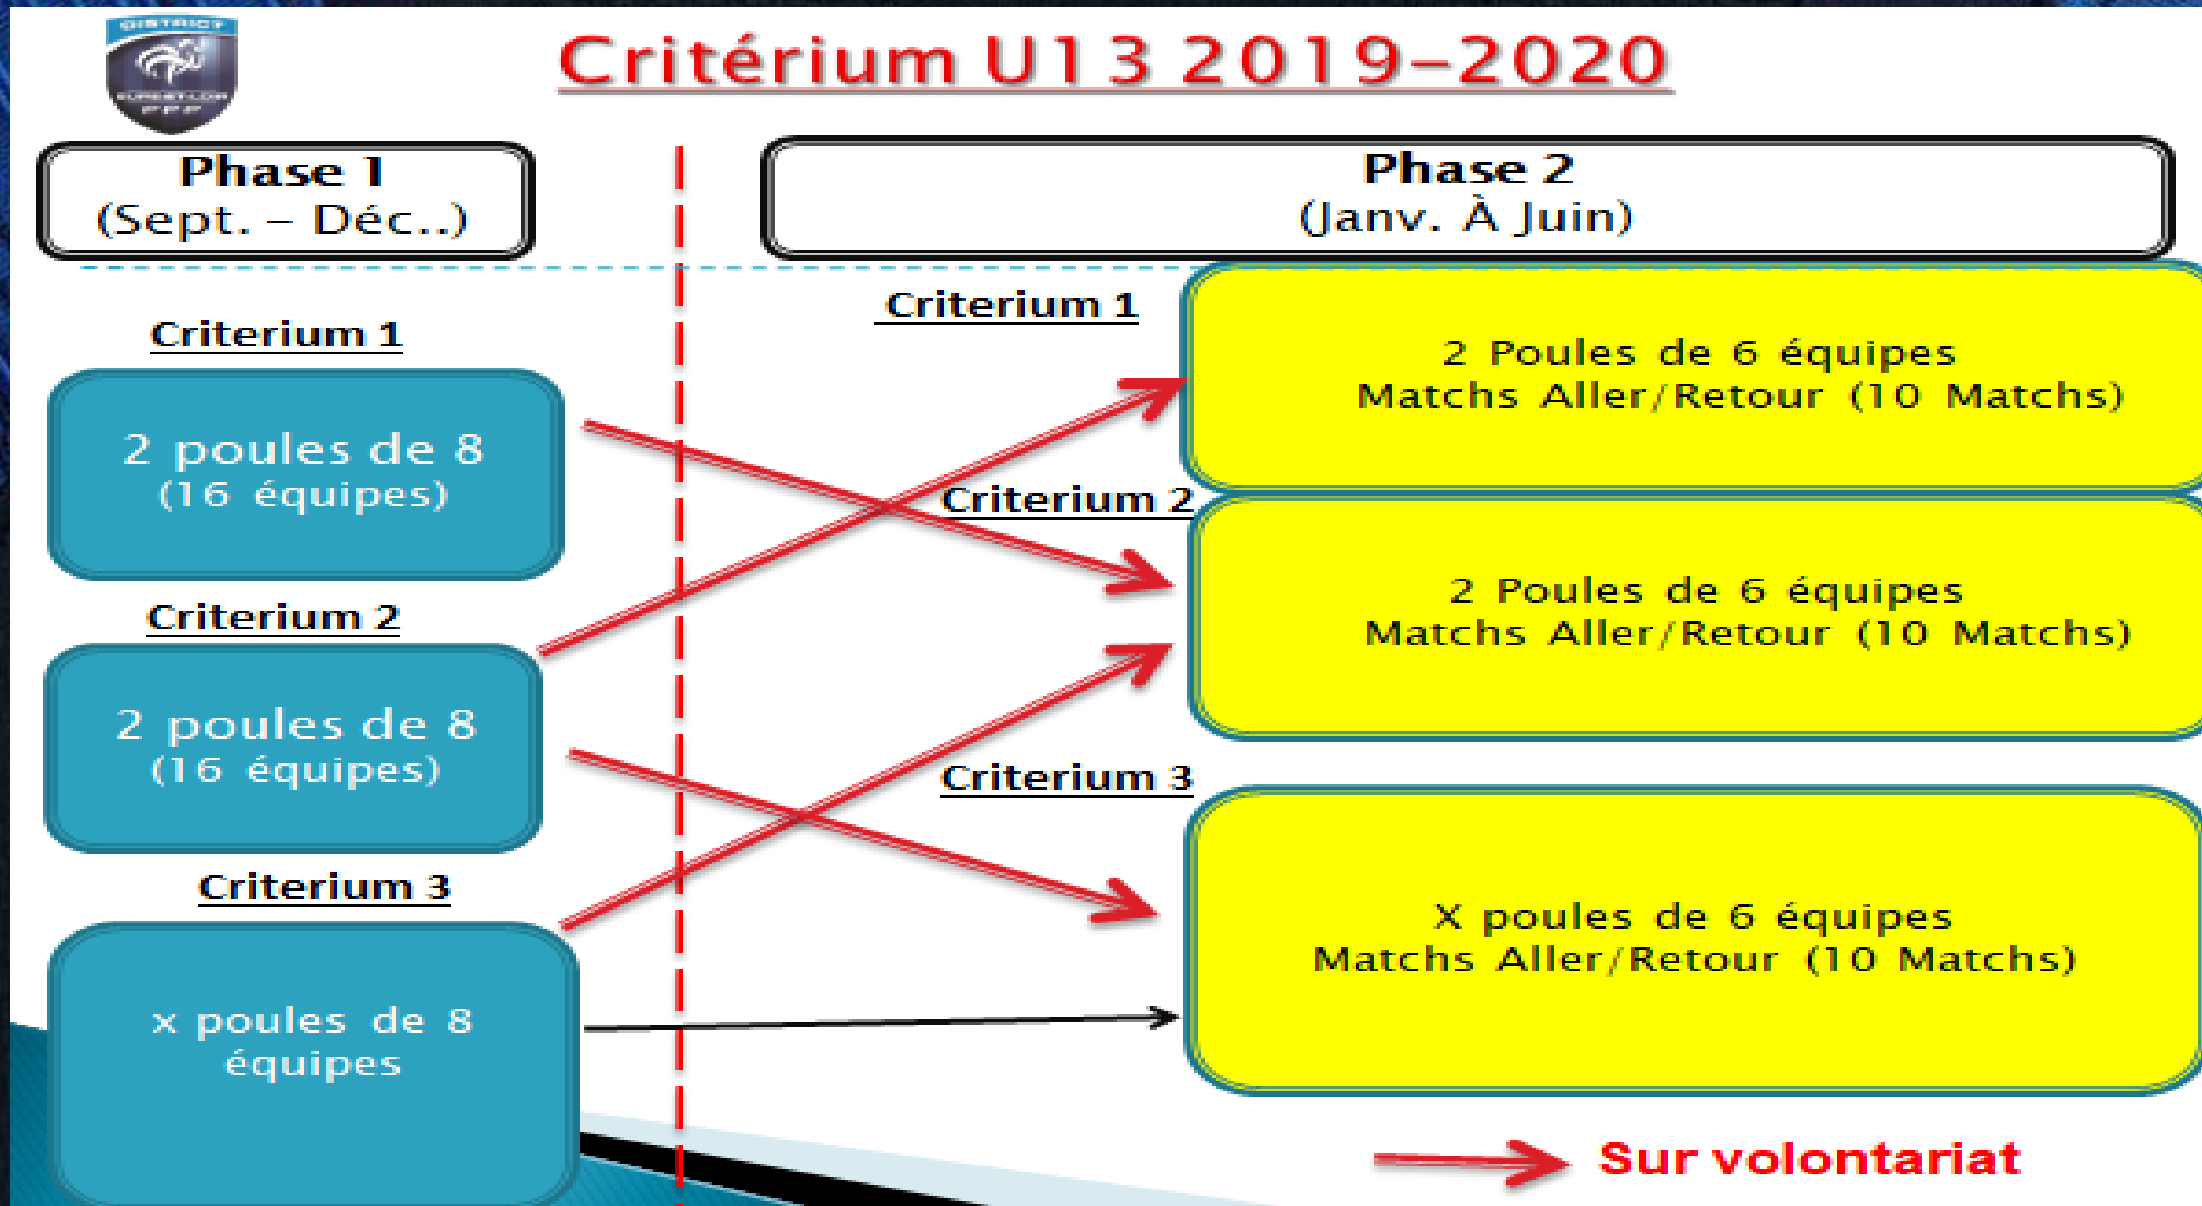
DISTRICT
EURE ET LOIR
FFF

Critérium U13 2019-2020

Phase 1
(Sept. – Déc..)

Phase 2
(Janv. À Juin)

Criterium 1

2 poules de 8
(16 équipes)

Criterium 2

2 poules de 8
(16 équipes)

Criterium 3

x poules de 8 équipes

Criterium 1

2 Poules de 6 équipes
Matchs Aller/Retour (10 Matchs)

Criterium 2

2 Poules de 6 équipes
Matchs Aller/Retour (10 Matchs)

Criterium 3

X poules de 6 équipes
Matchs Aller/Retour (10 Matchs)

Sur volontariat